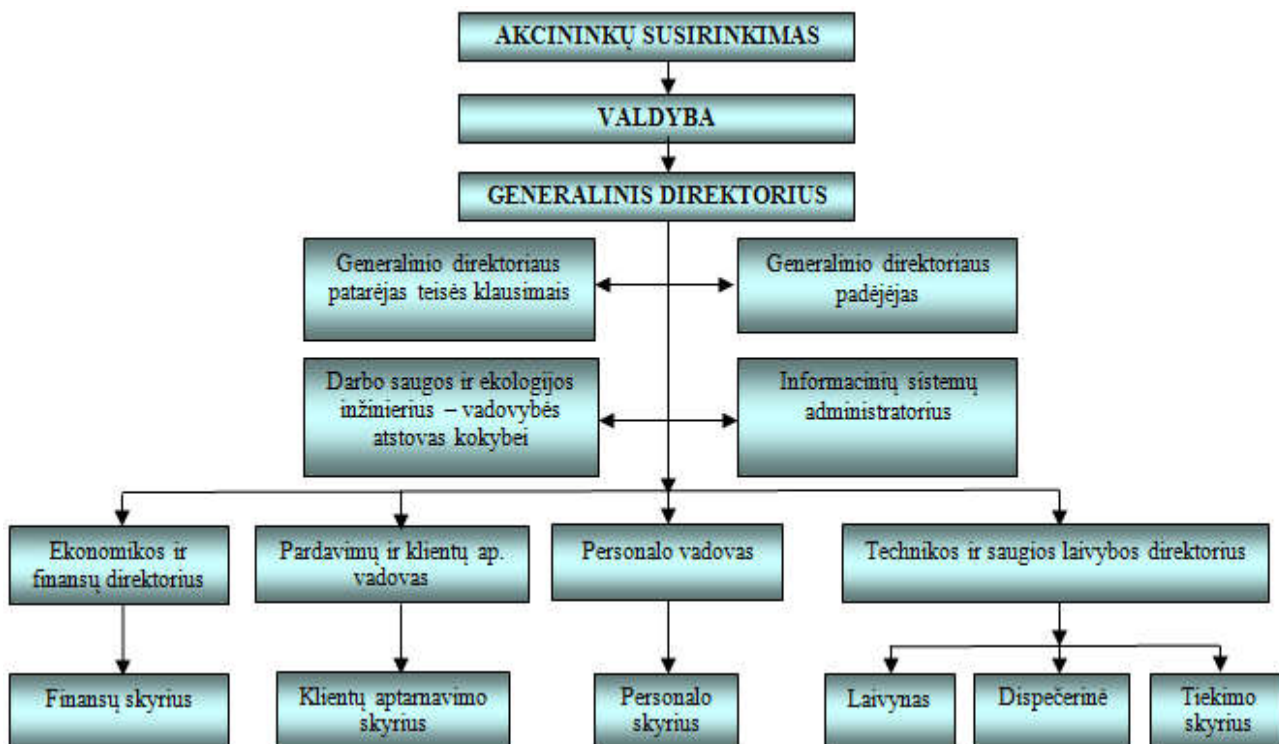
AKCININKŲ SUSIRINKIMAS

VALDYBA

GENERALINIS DIREKTORIUS

Generalinio direktoriaus patarėjas teisės klausimais

Generalinio direktoriaus padėjėjas

Darbo saugos ir ekologijos inžinierius – vadovybės atstovas kokybei

Informacinių sistemų administratorius

Ekonomikos ir finansų direktorius

Pardavimų ir klientų ap. vadovas

Personalo vadovas

Technikos ir saugios laivybos direktorius

Finansų skyrius

Klientų aptarnavimo skyrius

Personalo skyrius

Laivynas

Dispečerinė

Tiekimo skyrius